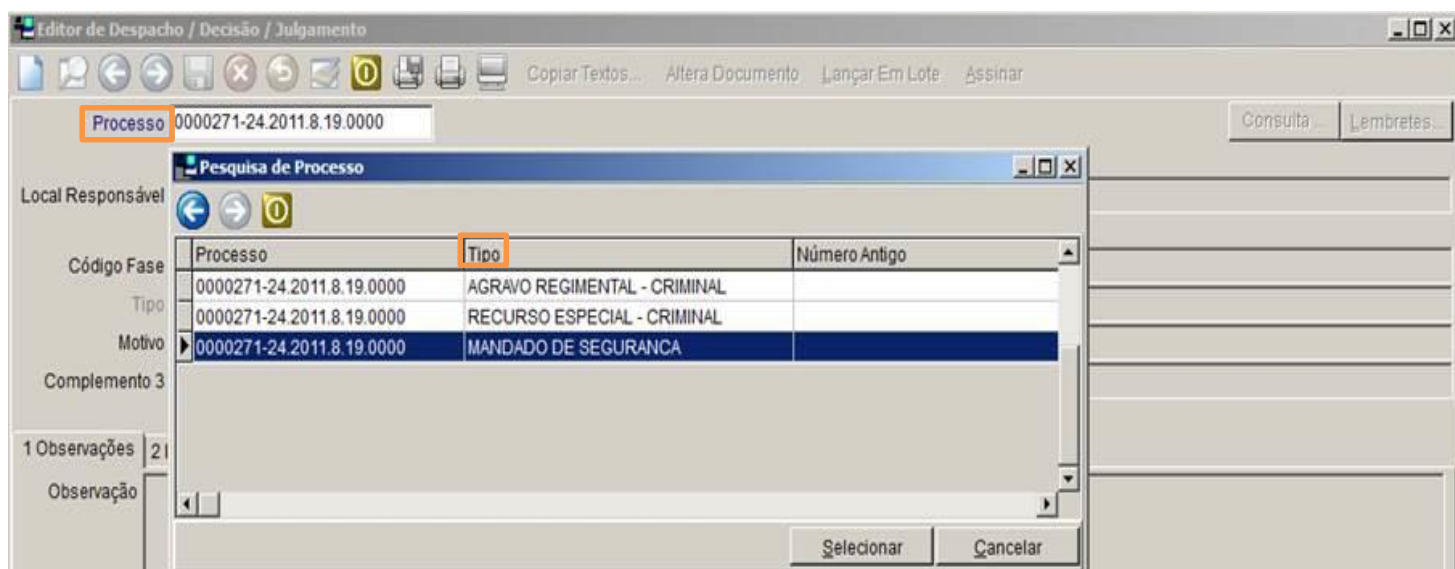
Editor de Despacho / Decisão / Julgamento

Copiar Textos... Altera Documento Lançar Em Lote Assinar

Processo 0000271-24.2011.8.19.0000

Consulta... Lembretes...

Local Responsável

Código Fase

Tipo

Motivo

Complemento 3

1 Observações 2

Observação

Pesquisa de Processo

| Processo | Tipo | Número Antigo |
|---|---|---|
| 0000271-24.2011.8.19.0000 | AGRAVO REGIMENTAL - CRIMINAL | |
| 0000271-24.2011.8.19.0000 | RECURSO ESPECIAL - CRIMINAL | |
| 0000271-24.2011.8.19.0000 | MANDADO DE SEGURANCA | |

Selecionar Cancelar